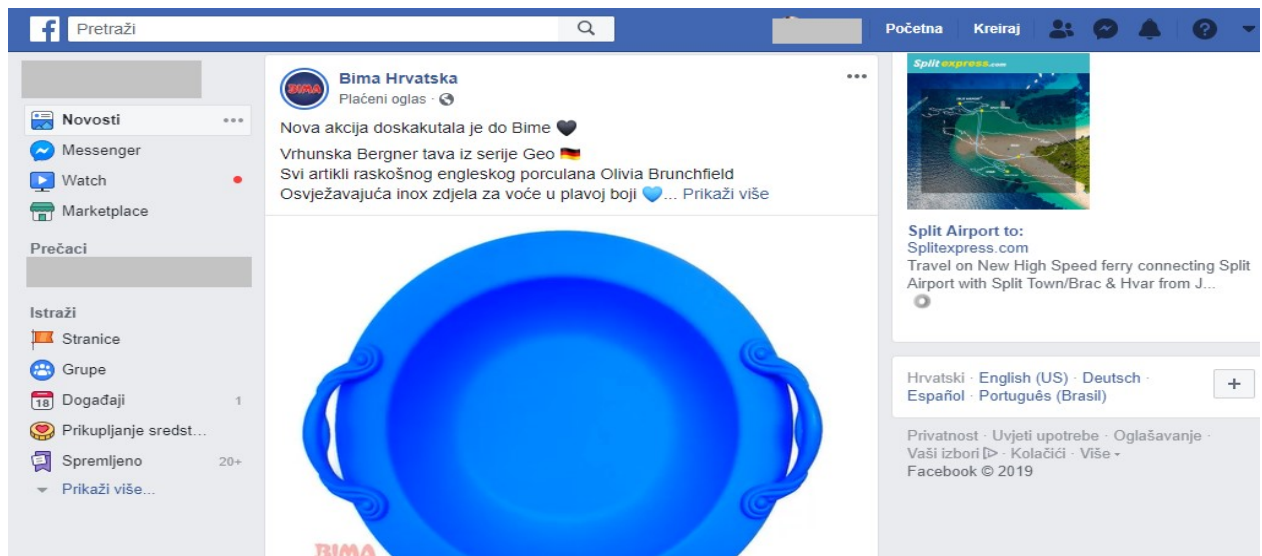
Pretraži

Početna Kreiraj

Novosti
Messenger
Watch
Marketplace

Prečaci

Istraži
Stranice
Grupe
18 Događaji 1
Prikupljanje sredst...
Spremljeno 20+
Prikaži više...

BIMA Bima Hrvatska
Plaćeni oglas ·

Nova akcija doskakutala je do Bime 🖤

Vrhunska Bergner tava iz serije Geo 🇩🇪
Svi artikli raskošnog engleskog porculana Olivia Brunchfield
Osvježavajuća inox zdjela za voće u plavoj boji 💙... Prikaži više

BIMA

Splitexpress.com

Split Airport to:
Splitexpress.com
Travel on New High Speed ferry connecting Split Airport with Split Town/Brac & Hvar from J...

Hrvatski · English (US) · Deutsch · Español · Português (Brasil)

+

Privatnost · Uvjeti upotrebe · Oglašavanje · Vaši izbori ▷ · Kolačići · Više ▾
Facebook © 2019